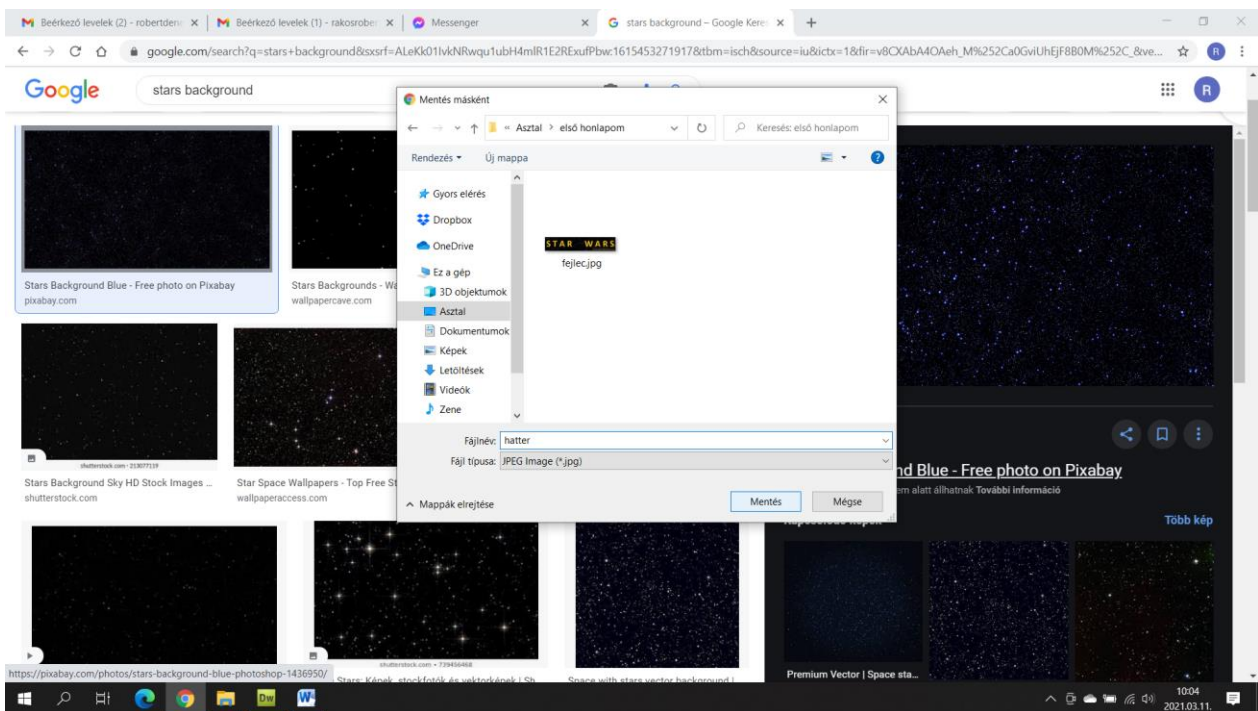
Beérkező levelek (2) - robertden ×
Beérkező levelek (1) - rakosrober ×
Messenger ×
stars background – Google Keres ×
+

google.com/search?q=stars+background&sxsrf=ALeKk01lvkNRwqu1ubH4mlR1E2RExufPbw:1615453271917&tbm=isch&source=iu&ictx=1&fir=v8CXAbA4OAeh_M%252Ca0GviUhEjF8B0M%252C_&ve...

Google
stars background

Stars Background Blue - Free photo on Pixabay
pixabay.com

Stars Backgrounds - Wa
wallpapercave.com

shutterstock.com · 213077119
Stars Background Sky HD Stock Images ...
shutterstock.com

Star Space Wallpapers - Top Free St
wallpaperaccess.com

shutterstock.com · 739456468
Stars: Képek, stockfotók és vektorképek | Sh

Space with stars vector background |

Mentés másként
« Asztal › első honlapom
Keresés: első honlapom
Rendezés ▾
Új mappa
Gyors elérés
Dropbox
OneDrive
Ez a gép
3D objektumok
Asztal
Dokumentumok
Képek
Letöltések
Videók
Zene
STAR WARS
fejlec.jpg
Fájlnév: hatter
Fájl típusa: JPEG Image (*.jpg)
Mappák elrejtése
Mentés
Mégse

nd Blue - Free photo on Pixabay
em alatt állhatnak További információ
Több kép
Premium Vector | Space sta...

https://pixabay.com/photos/stars-background-blue-photoshop-1436950/

10:04
2021.03.11.